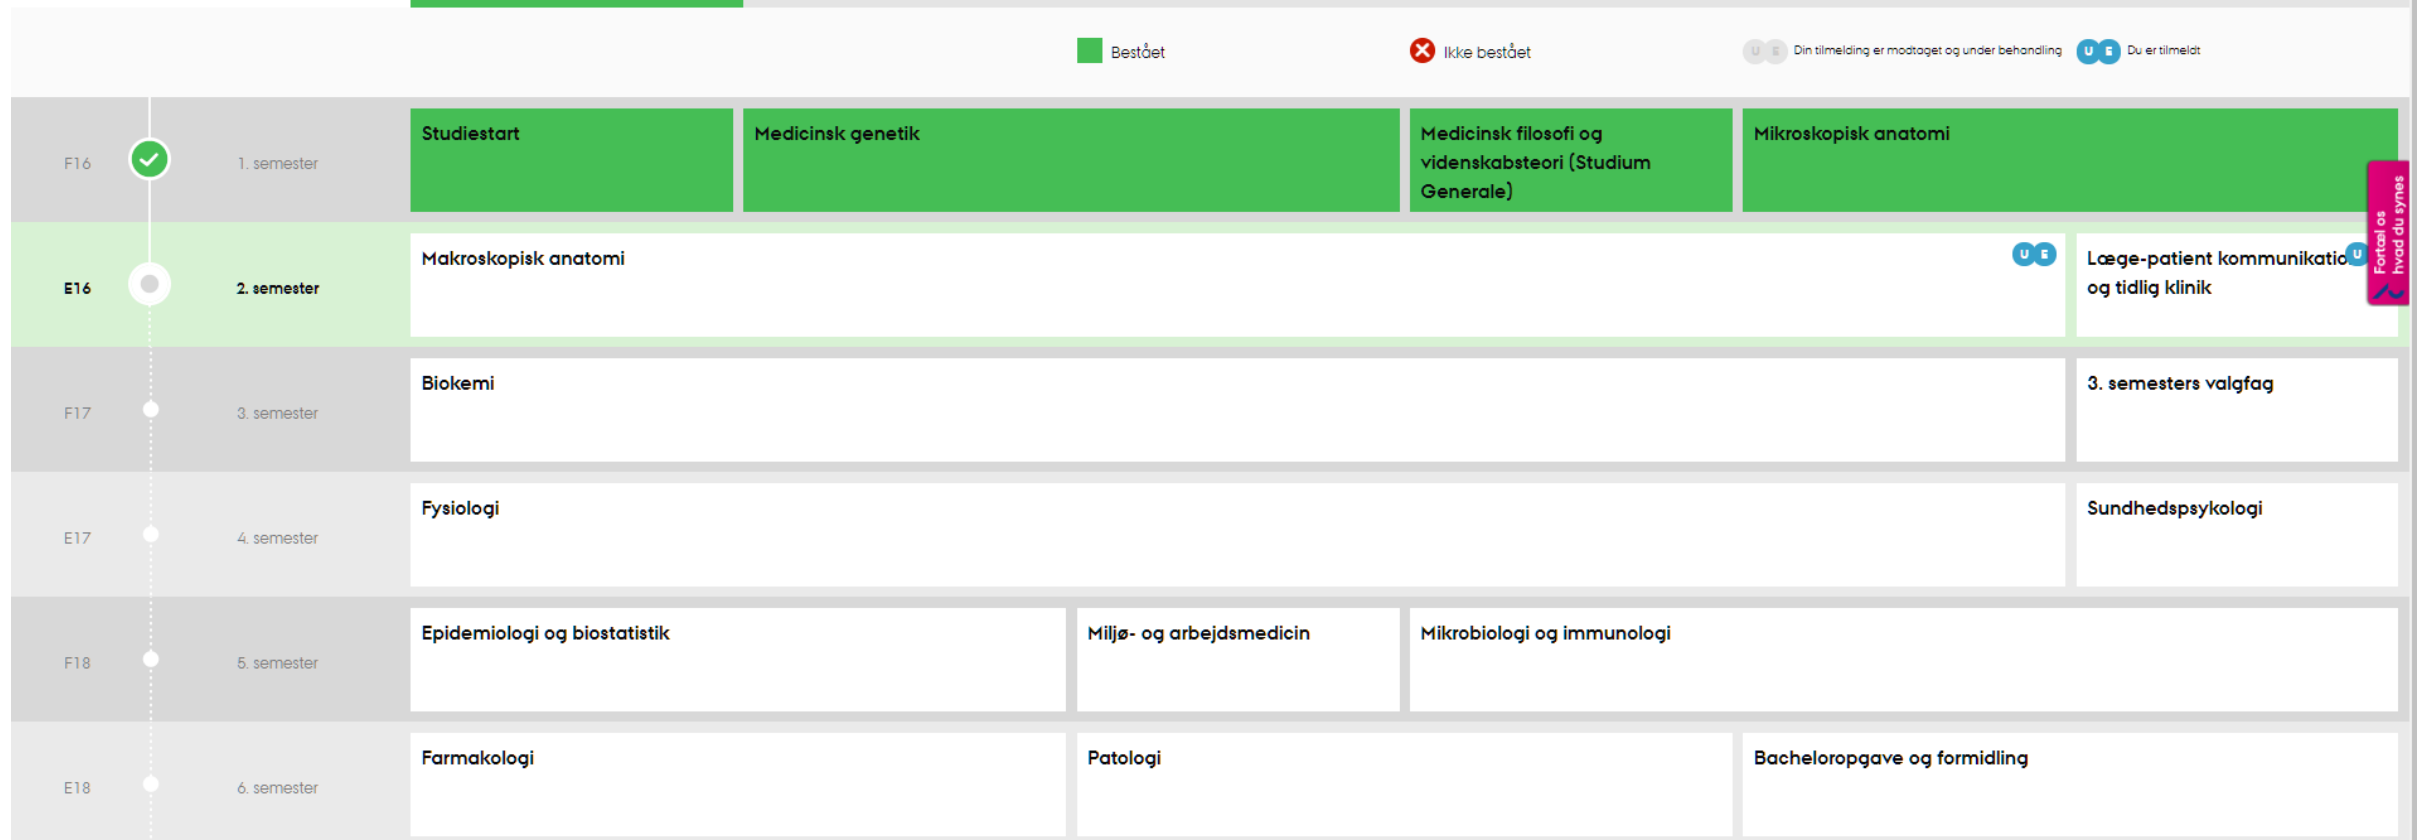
Bestået
Ikke bestået
U E Din tilmelding er modtaget og under behandling
U E Du er tilmeldt

F16
1. semester
Studiestart
Medicinsk genetik
Medicinsk filosofi og videnskabsteori (Studium Generale)
Mikroskopisk anatomi

E16
2. semester
Makroskopisk anatomi
U E
Læge-patient kommunikatio
U
og tidlig klinik

Fortæl os hvad du synes

F17
3. semester
Biokemi
3. semesters valgfag

E17
4. semester
Fysiologi
Sundhedspsykologi

F18
5. semester
Epidemiologi og biostatistik
Miljø- og arbejdsmedicin
Mikrobiologi og immunologi

E18
6. semester
Farmakologi
Patologi
Bacheloropgave og formidling